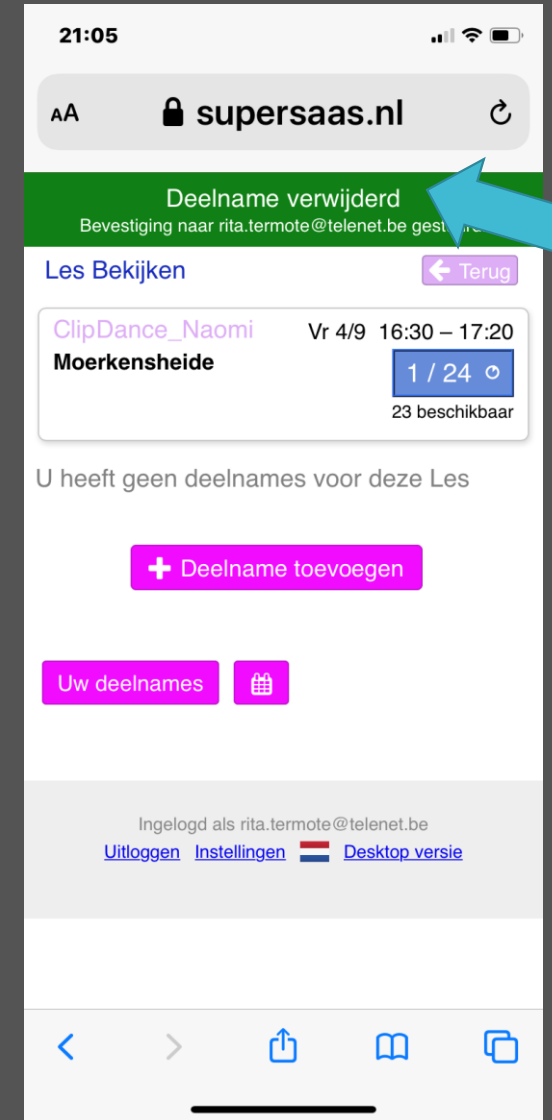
21:05

AA supersaas.nl

Deelname verwijderd
Bevestiging naar rita.termote@telenet.be gest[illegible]

Les Bekijken

Terug

ClipDance_Naomi
Moerkensheide

Vr 4/9 16:30 – 17:20

1 / 24

23 beschikbaar

U heeft geen deelnames voor deze Les

Deelname toevoegen

Uw deelnames

Ingelogd als rita.termote@telenet.be
Uitloggen Instellingen Desktop versie